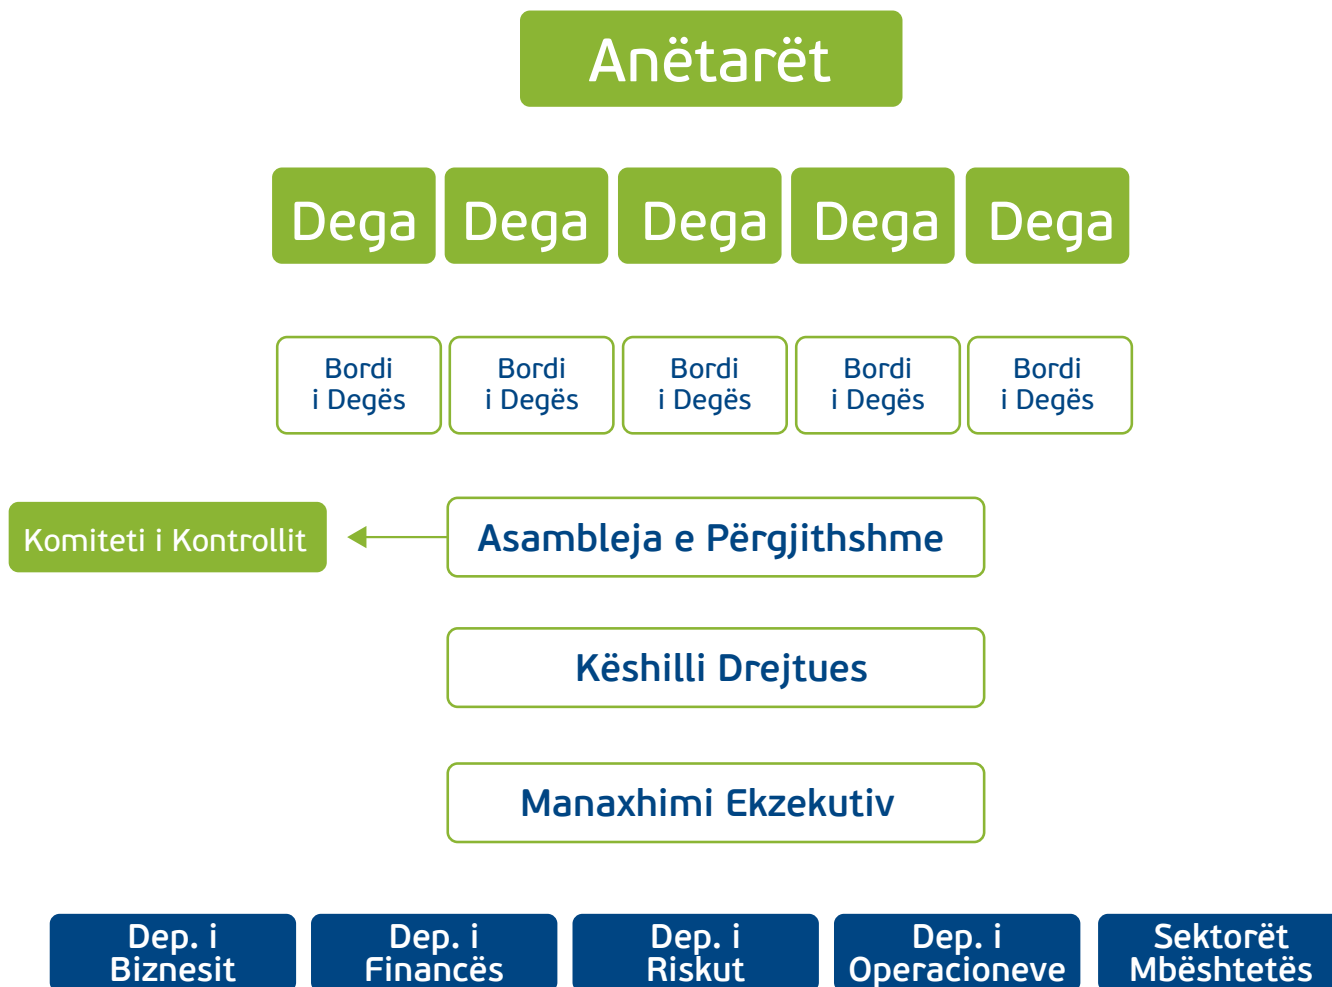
Anëtarët

Dega Dega Dega Dega Dega

Bordi i Degës

Bordi i Degës

Bordi i Degës

Bordi i Degës

Bordi i Degës

Komiteti i Kontrollit

Asambleja e Përgjithshme

Këshilli Drejtues

Manaxhimi Ekzekutiv

Dep. i Biznesit

Dep. i Financës

Dep. i Riskut

Dep. i Operacioneve

Sektorët Mbështetës